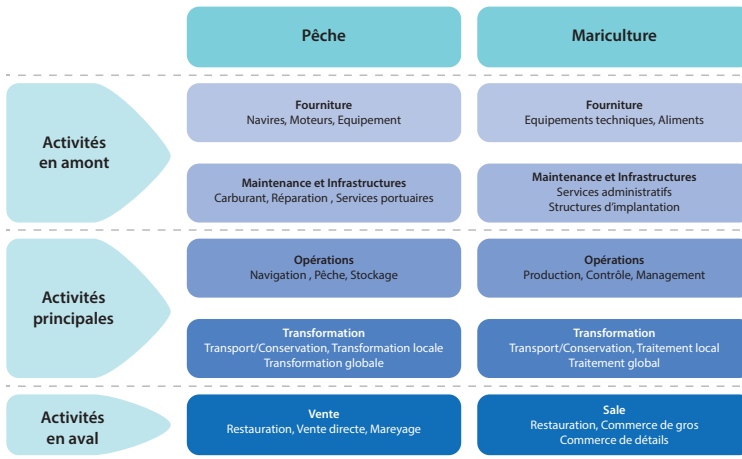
|  | Pêche | Mariculture |
|---|---|---|
| Activités en amont | **Fourniture** Navires, Moteurs, Equipement | **Fourniture** Equipements techniques, Aliments |
|  | **Maintenance et Infrastructures** Carburant, Réparation , Services portuaires | **Maintenance et Infrastructures** Services administratifs Structures d'implantation |
| Activités principales | **Opérations** Navigation , Pêche, Stockage | **Opérations** Production, Contrôle, Management |
|  | **Transformation** Transport/Conservation, Transformation locale Transformation globale | **Transformation** Transport/Conservation, Traitement local Traitement global |
| Activités en aval | **Vente** Restauration, Vente directe, Mareyage | **Sale** Restauration, Commerce de gros Commerce de détails |